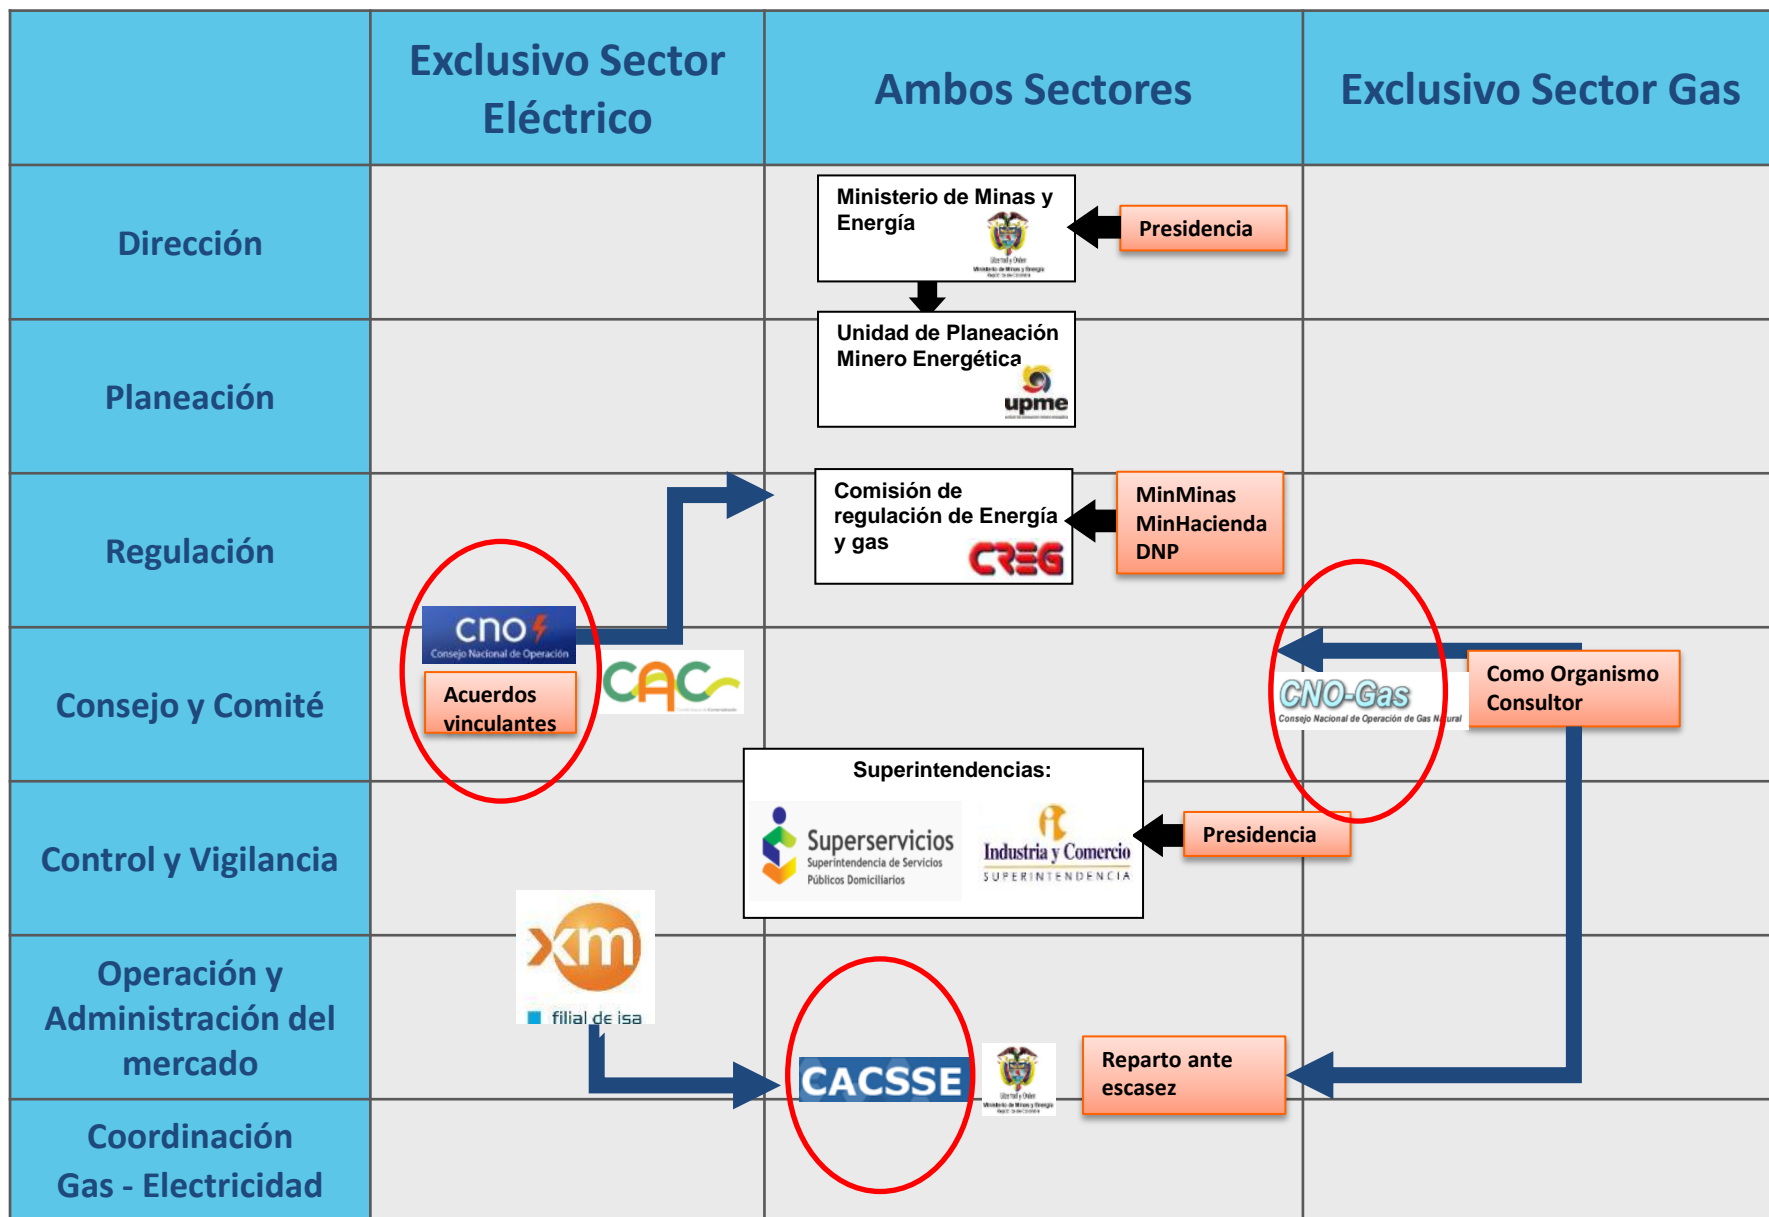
|  | Exclusivo Sector Eléctrico | Ambos Sectores | Exclusivo Sector Gas |
|---|---|---|---|
| Dirección |  | Ministerio de Minas y Energía | Presidencia |
| Planeación |  | Unidad de Planeación Minero Energética upme |  |
| Regulación |  | Comisión de regulación de Energía y gas CREG | MinMinas MinHacienda DNP |
| Consejo y Comité | cno Consejo Nacional de Operación Acuerdos vinculantes CAC |  | CNO-Gas Consejo Nacional de Operación de Gas Natural Como Organismo Consultor |
| Control y Vigilancia |  | Superintendencias: Superservicios Superintendencia de Servicios Públicos Domiciliarios Industria y Comercio SUPERINTENDENCIA | Presidencia |
| Operación y Administración del mercado | xm filial de isa | CACSSE | Reparto ante escasez |
| Coordinación Gas - Electricidad |  |  |  |